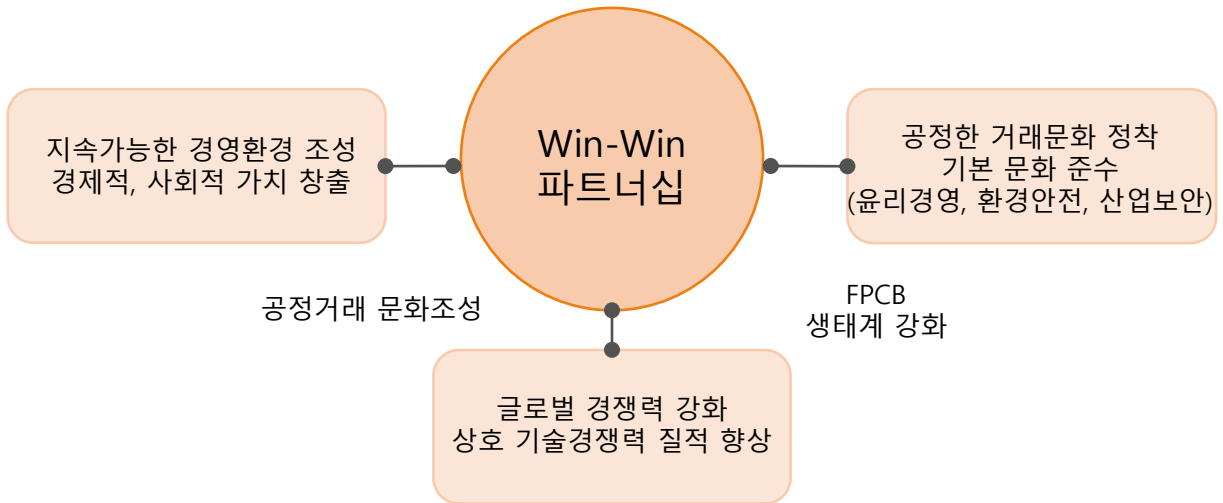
Win-Win
파트너십

지속가능한 경영환경 조성
경제적, 사회적 가치 창출

공정한 거래문화 정착
기본 문화 준수
(윤리경영, 환경안전, 산업보안)

공정거래 문화조성

FPCB
생태계 강화

글로벌 경쟁력 강화
상호 기술경쟁력 질적 향상